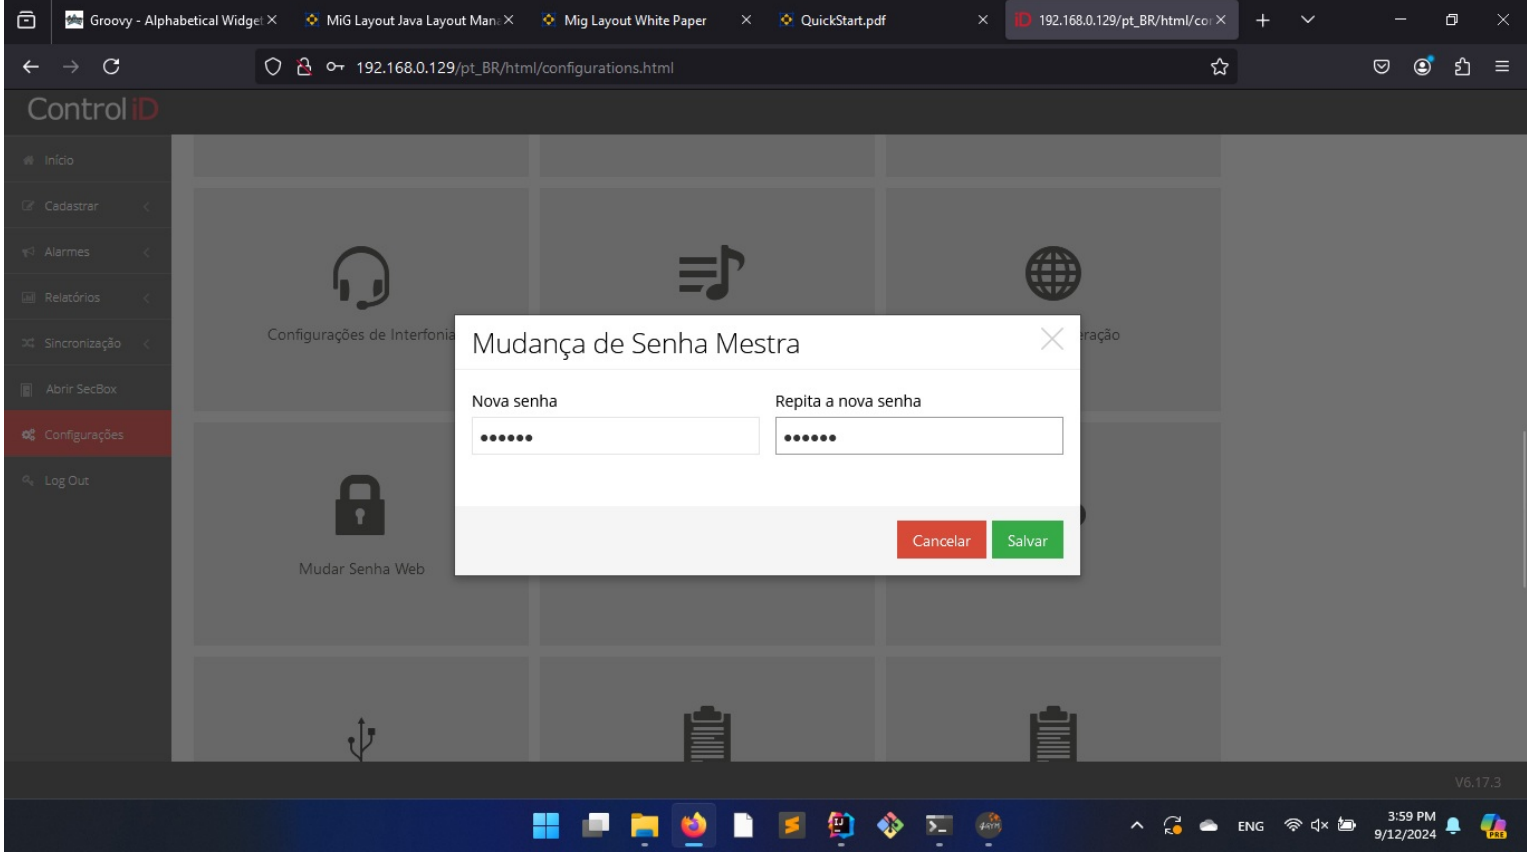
Groovy - Alphabetical Widget
MiG Layout Java Layout Man
Mig Layout White Paper
QuickStart.pdf
192.168.0.129/pt_BR/html/co

192.168.0.129/pt_BR/html/configurations.html

Control iD

Início
Cadastrar
Alarmes
Relatórios
Sincronização
Abrir SecBox
Configurações
Log Out

Configurações de Interfonia
ração
Mudar Senha Web

Mudança de Senha Mestra

Nova senha
••••••
Repita a nova senha
••••••

Cancelar
Salvar

V6.17.3

ENG
3:59 PM
9/12/2024